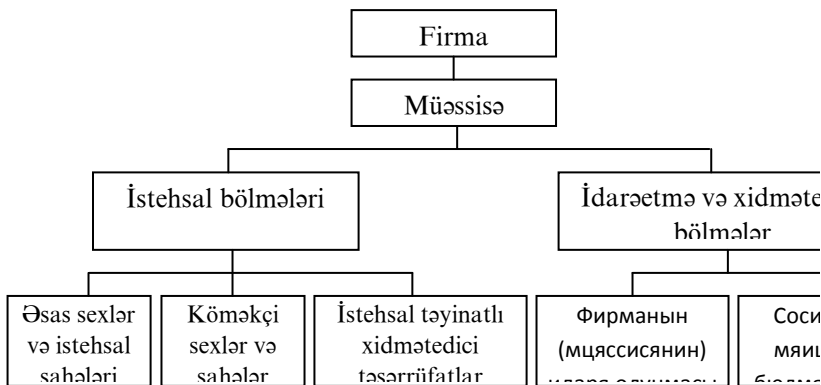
Firma

Müəssisə

İstehsal bölmələri

İdarəetmə və xidmət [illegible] bölmələr

Əsas sexlər və istehsal sahələri

Köməkçi sexlər və sahələr

İstehsal təyinatlı xidmətedici təsərrüfatlar

Фирманын (мцяссисянин) идаря олунмасы

Соси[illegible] мяиш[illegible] бюлм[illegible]